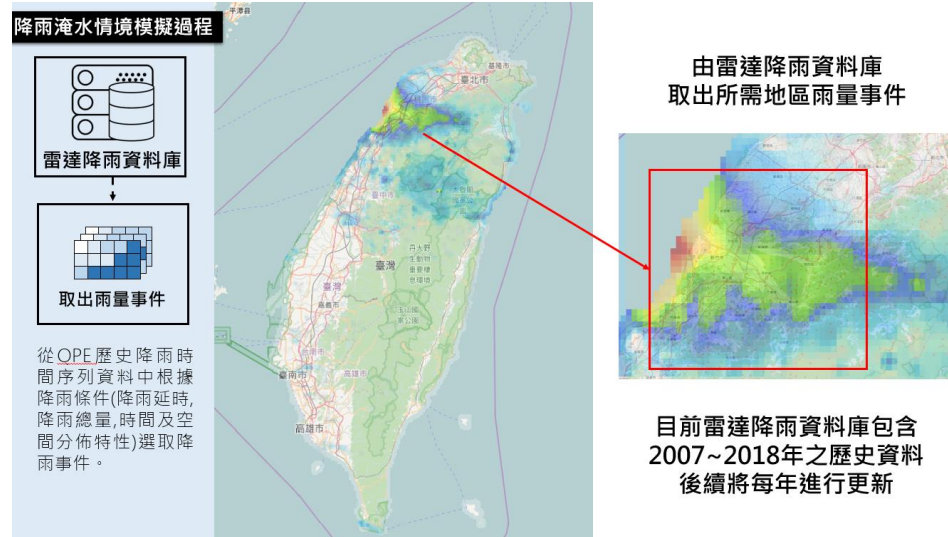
降雨淹水情境模擬過程

雷達降雨資料庫

取出雨量事件

從QPE歷史降雨時間序列資料中根據降雨條件(降雨延時,降雨總量,時間及空間分佈特性)選取降雨事件。

平潭島

基隆市

臺北市

臺中市

臺灣

嘉義市

臺南市

高雄市

由雷達降雨資料庫
取出所需地區雨量事件

目前雷達降雨資料庫包含
2007~2018年之歷史資料
後續將每年進行更新